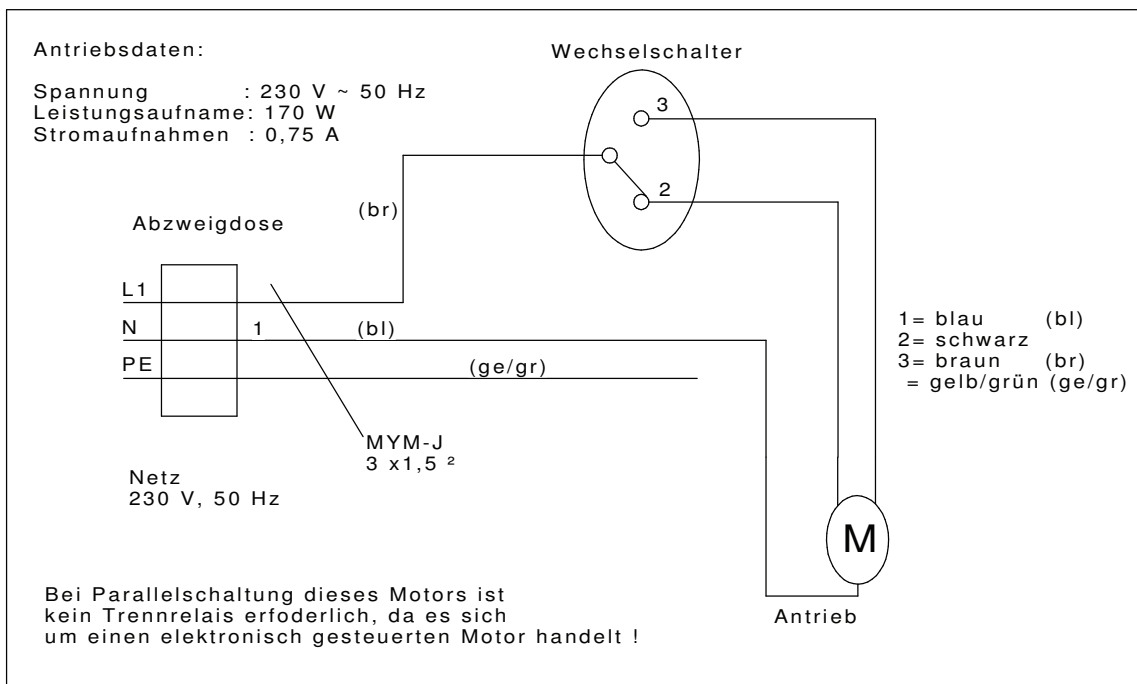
Antriebsdaten:

Spannung : 230 V ~ 50 Hz
Leistungsaufname: 170 W
Stromaufnahmen : 0,75 A

Wechselschalter

3

2

(br)

Abzweigdose

L1

N

1

(bl)

PE

(ge/gr)

1= blau (bl)
2= schwarz
3= braun (br)
= gelb/grün (ge/gr)

MYM-J
3 x1,5 ²

Netz
230 V, 50 Hz

M

Bei Parallelschaltung dieses Motors ist kein Trennrelais erfoderlich, da es sich um einen elektronisch gesteuerten Motor handelt !

Antrieb